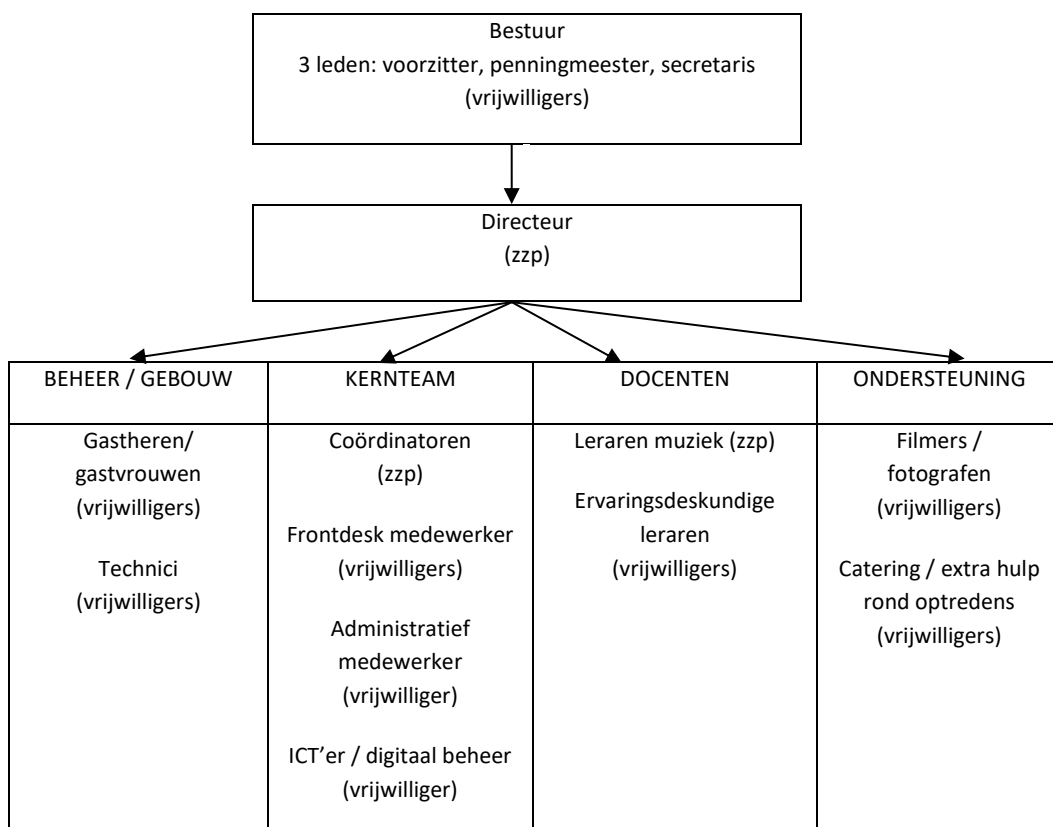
Bestuur
3 leden: voorzitter, penningmeester, secretaris
(vrijwilligers)

Directeur
(zzp)

| BEHEER / GEBOUW | KERNTEAM | DOCENTEN | ONDERSTEUNING |
|---|---|---|---|
| Gastheren/ gastvrouwen (vrijwilligers)<br><br>Technici (vrijwilligers) | Coördinatoren (zzp)<br><br>Frontdesk medewerker (vrijwilligers)<br><br>Administratief medewerker (vrijwilliger)<br><br>ICT'er / digitaal beheer (vrijwilliger) | Leraren muziek (zzp)<br><br>Ervaringsdeskundige leraren (vrijwilligers) | Filmers / fotografen (vrijwilligers)<br><br>Catering / extra hulp rond optredens (vrijwilligers) |